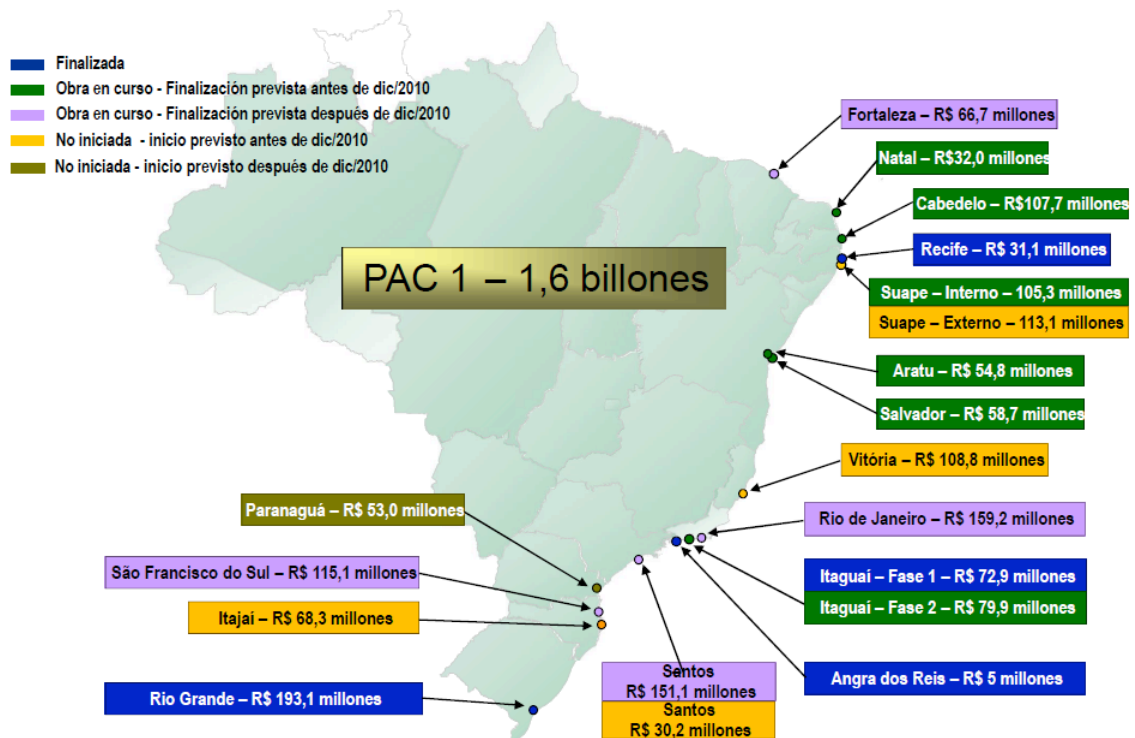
Finalizada
Obra en curso - Finalización prevista antes de dic/2010
Obra en curso - Finalización prevista después de dic/2010
No iniciada - inicio previsto antes de dic/2010
No iniciada - inicio previsto después de dic/2010

PAC 1 – 1,6 billones

Fortaleza – R$ 66,7 millones
Natal – R$32,0 millones
Cabedelo – R$107,7 millones
Recife – R$ 31,1 millones
Suape – Interno – 105,3 millones
Suape – Externo – 113,1 millones
Aratu – R$ 54,8 millones
Salvador – R$ 58,7 millones
Vitória – R$ 108,8 millones
Paranaguá – R$ 53,0 millones
Rio de Janeiro – R$ 159,2 millones
São Francisco do Sul – R$ 115,1 millones
Itaguaí – Fase 1 – R$ 72,9 millones
Itaguaí – Fase 2 – R$ 79,9 millones
Itajaí – R$ 68,3 millones
Angra dos Reis – R$ 5 millones
Santos R$ 151,1 millones
Santos R$ 30,2 millones
Rio Grande – R$ 193,1 millones